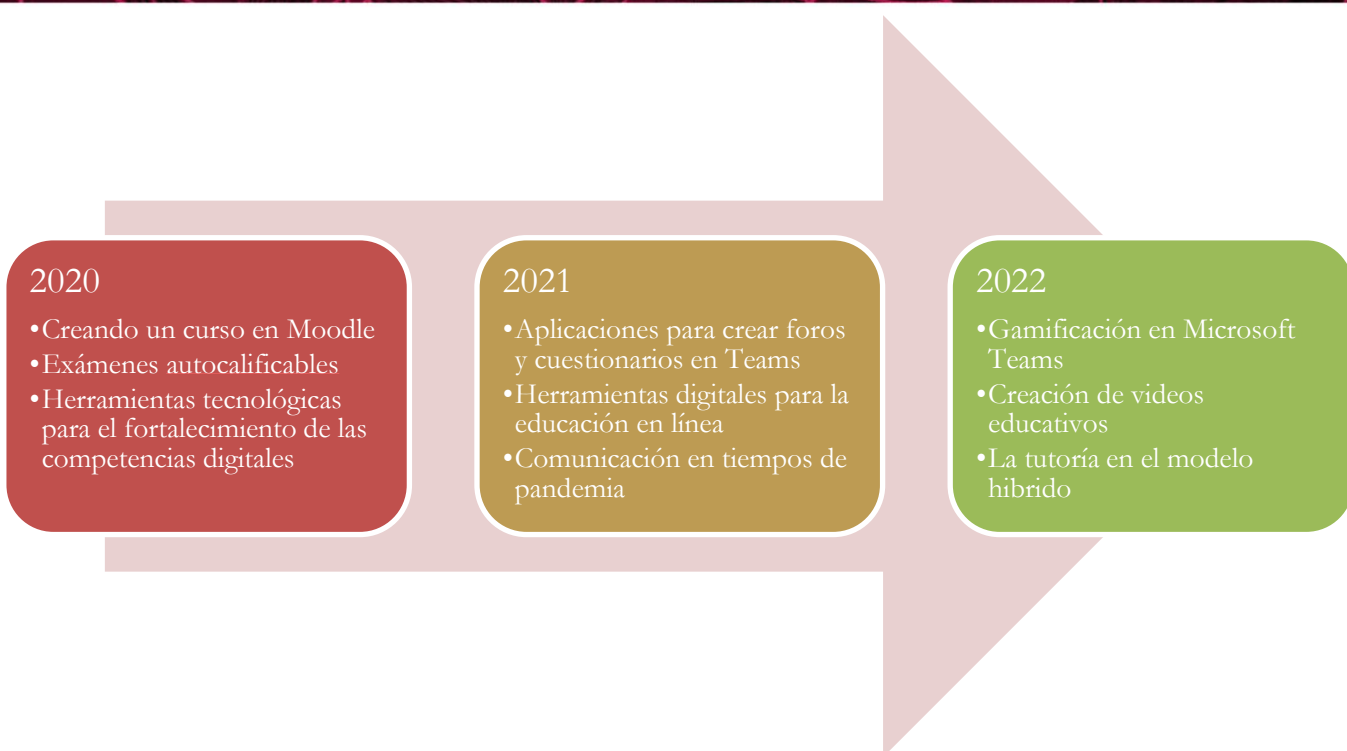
2020

•Creando un curso en Moodle
•Exámenes autocalificables
•Herramientas tecnológicas para el fortalecimiento de las competencias digitales

2021

•Aplicaciones para crear foros y cuestionarios en Teams
•Herramientas digitales para la educación en línea
•Comunicación en tiempos de pandemia

2022

•Gamificación en Microsoft Teams
•Creación de videos educativos
•La tutoría en el modelo hibrido